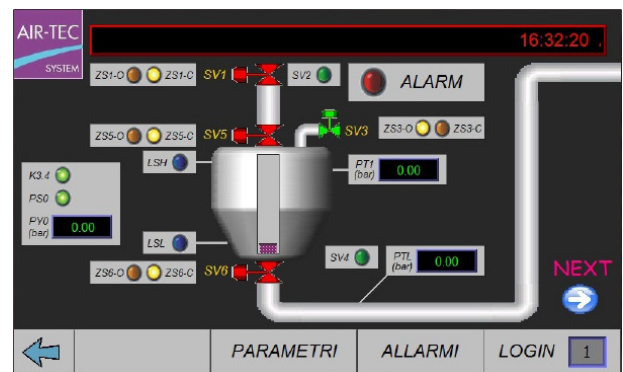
AIR-TEC SYSTEM

16:32:20 .

ZS1-O ZS1-C SV1 SV2

ALARM

ZS5-O ZS5-C SV5 SV3 ZS3-O ZS3-C

LSH

PT1 (bar) 0.00

K3.4

PS0

PV0 (bar) 0.00

LSL

SV4 PTL (bar) 0.00

ZS6-O ZS6-C SV6

NEXT

PARAMETRI | ALLARMI | LOGIN 1